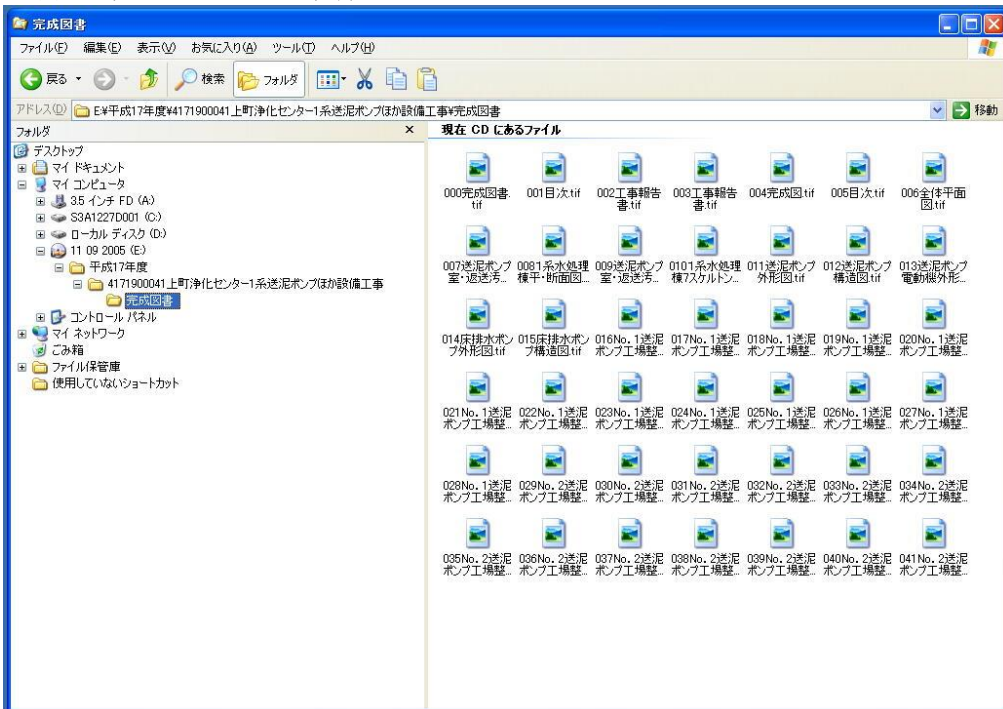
完成図書

ファイル(F) 編集(E) 表示(V) お気に入り(A) ツール(T) ヘルプ(H)

戻る 検索 フォルダ

アドレス(D) E:¥平成17年度¥4171900041上町浄化センター1系送泥ポンプほか設備工事¥完成図書 移動

フォルダ ×

デスクトップ
マイ ドキュメント
マイ コンピュータ
3.5 インチ FD (A:)
S3A1227D001 (C:)
ローカル ディスク (D:)
11 09 2005 (E:)
平成17年度
4171900041上町浄化センター1系送泥ポンプほか設備工事
完成図書
コントロール パネル
マイ ネットワーク
ごみ箱
ファイル保管庫
使用していないショートカット

現在 CD にあるファイル

000完成図書.tif
001目次.tif
002工事報告書.tif
003工事報告書.tif
004完成図.tif
005目次.tif
006全体平面図.tif
007送泥ポンプ室・返送汚...
0081系水処理棟平・断面図...
009送泥ポンプ室・返送汚...
0101系水処理棟アスケルトン...
011送泥ポンプ外形図.tif
012送泥ポンプ構造図.tif
013送泥ポンプ電動機外形...
014床排水ポンプ外形図.tif
015床排水ポンプ構造図.tif
016No.1送泥ポンプ工場整...
017No.1送泥ポンプ工場整...
018No.1送泥ポンプ工場整...
019No.1送泥ポンプ工場整...
020No.1送泥ポンプ工場整...
021No.1送泥ポンプ工場整...
022No.1送泥ポンプ工場整...
023No.1送泥ポンプ工場整...
024No.1送泥ポンプ工場整...
025No.1送泥ポンプ工場整...
026No.1送泥ポンプ工場整...
027No.1送泥ポンプ工場整...
028No.1送泥ポンプ工場整...
029No.2送泥ポンプ工場整...
030No.2送泥ポンプ工場整...
031No.2送泥ポンプ工場整...
032No.2送泥ポンプ工場整...
033No.2送泥ポンプ工場整...
034No.2送泥ポンプ工場整...
035No.2送泥ポンプ工場整...
036No.2送泥ポンプ工場整...
037No.2送泥ポンプ工場整...
038No.2送泥ポンプ工場整...
039No.2送泥ポンプ工場整...
040No.2送泥ポンプ工場整...
041No.2送泥ポンプ工場整...